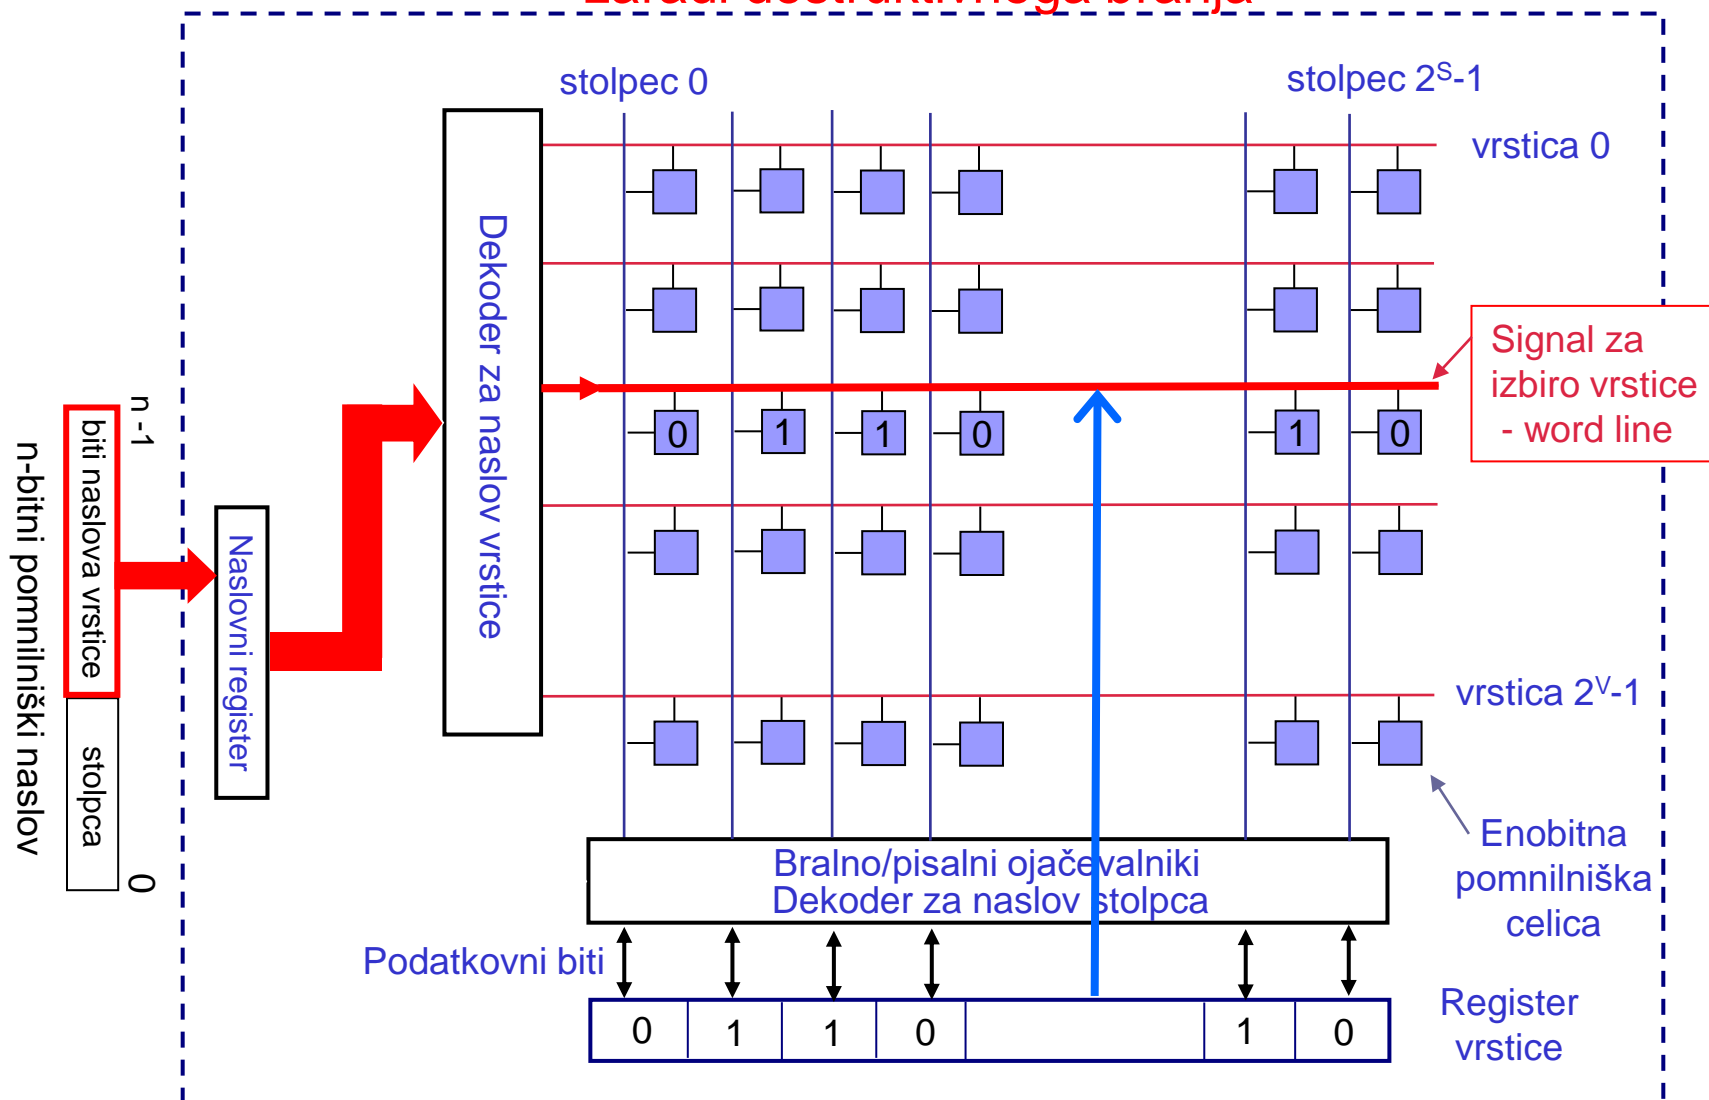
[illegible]

stolpec 0

stolpec $2^S$-1

vrstica 0

Dekoder za naslov vrstice

Signal za izbiro vrstice - word line

0 1 1 0 1 0

n-1

biti naslova vrstice

stolpca

0

n-bitni pomnilniški naslov

Naslovni register

vrstica $2^V$-1

Enobitna pomnilniška celica

Bralno/pisalni ojačevalniki
Dekoder za naslov stolpca

Podatkovni biti

| 0 | 1 | 1 | 0 | | 1 | 0 |
|---|---|---|---|---|---|---|

Register vrstice